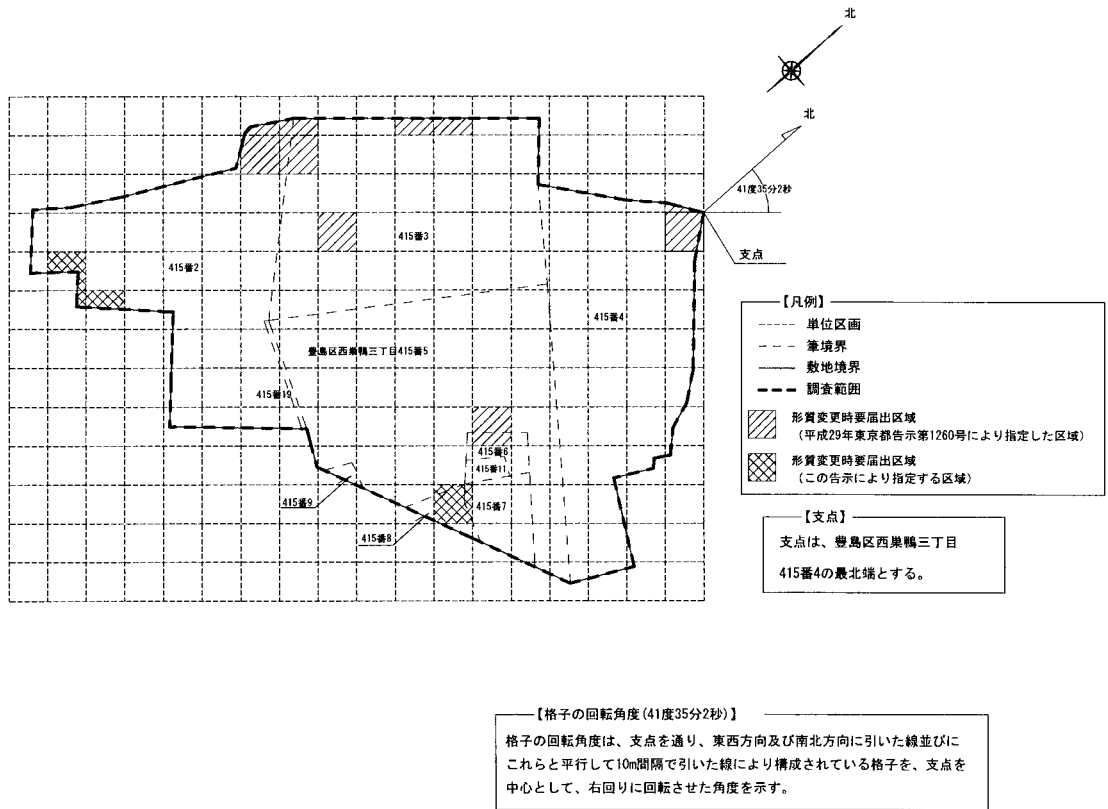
北

北

41度35分2秒

支点

415番3

415番2

415番4

豊島区西巣鴨三丁目415番5

415番19

415番6

415番11

415番9

415番7

415番8

【凡例】
単位区画
筆境界
敷地境界
調査範囲
形質変更時要届出区域
(平成29年東京都告示第1260号により指定した区域)
形質変更時要届出区域
(この告示により指定する区域)

【支点】
支点は、豊島区西巣鴨三丁目415番4の最北端とする。

【格子の回転角度(41度35分2秒)】
格子の回転角度は、支点を通り、東西方向及び南北方向に引いた線並びにこれらと平行して10m間隔で引いた線により構成されている格子を、支点を中心として、右回りに回転させた角度を示す。